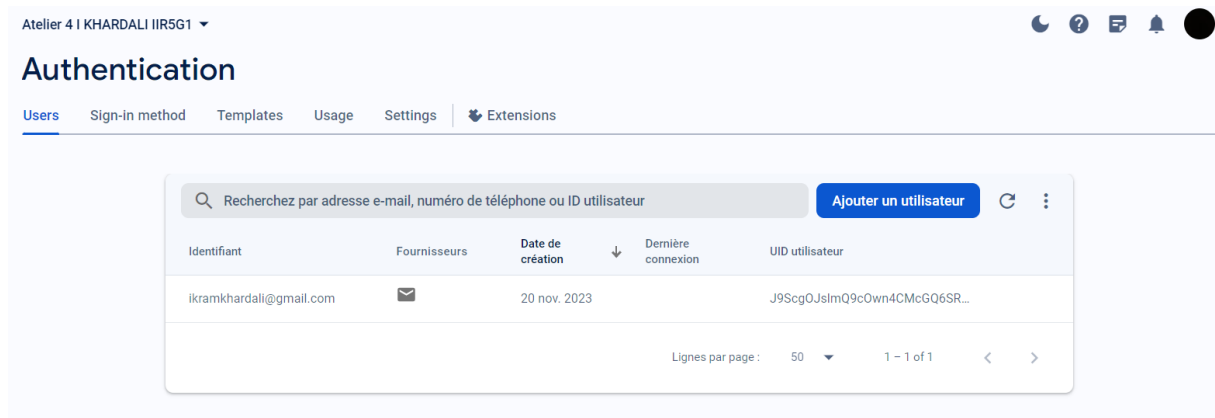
Atelier 4 I KHARDALI IIR5G1

Authentication

Users Sign-in method Templates Usage Settings Extensions

Recherchez par adresse e-mail, numéro de téléphone ou ID utilisateur

Ajouter un utilisateur

| Identifiant | Fournisseurs | Date de création | Dernière connexion | UID utilisateur |
|---|---|---|---|---|
| ikramkhardali@gmail.com | | 20 nov. 2023 | | J9ScgOJslmQ9cOwn4CMcGQ6SR... |

Lignes par page : 50 1 – 1 of 1